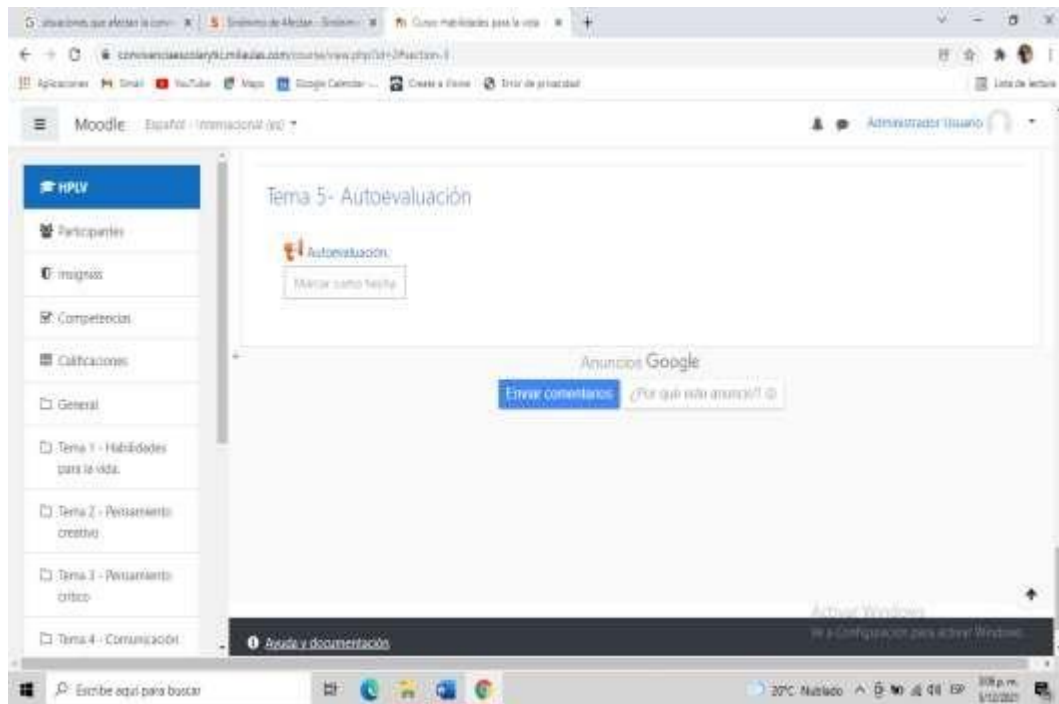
Situaciones que afectan la conv... | Síndrome de Afectan - Síndrom... | Curso Habilidades para la vida

convivenciaescolar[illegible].com/course/view.php?id=3#section-5

Aplicaciones Gmail YouTube Maps Google Calendar Create a Form Error de privacidad

Lista de lectura

Moodle Español - Internacional (es)

Administrador Usuario

HPLV

Participantes

Insignias

Competencias

Calificaciones

General

Tema 1 - Habilidades para la vida.

Tema 2 - Pensamiento creativo

Tema 3 - Pensamiento crítico

Tema 4 - Comunicación

Tema 5- Autoevaluación

Autoevaluación

Marcar como hecha

Anuncios Google

Enviar comentarios

¿Por qué este anuncio?

Activar Windows
Ve a Configuración para activar Windows.

Ayuda y documentación

Escribe aquí para buscar

20°C Nublado

3:08 p.m.
5/12/2021